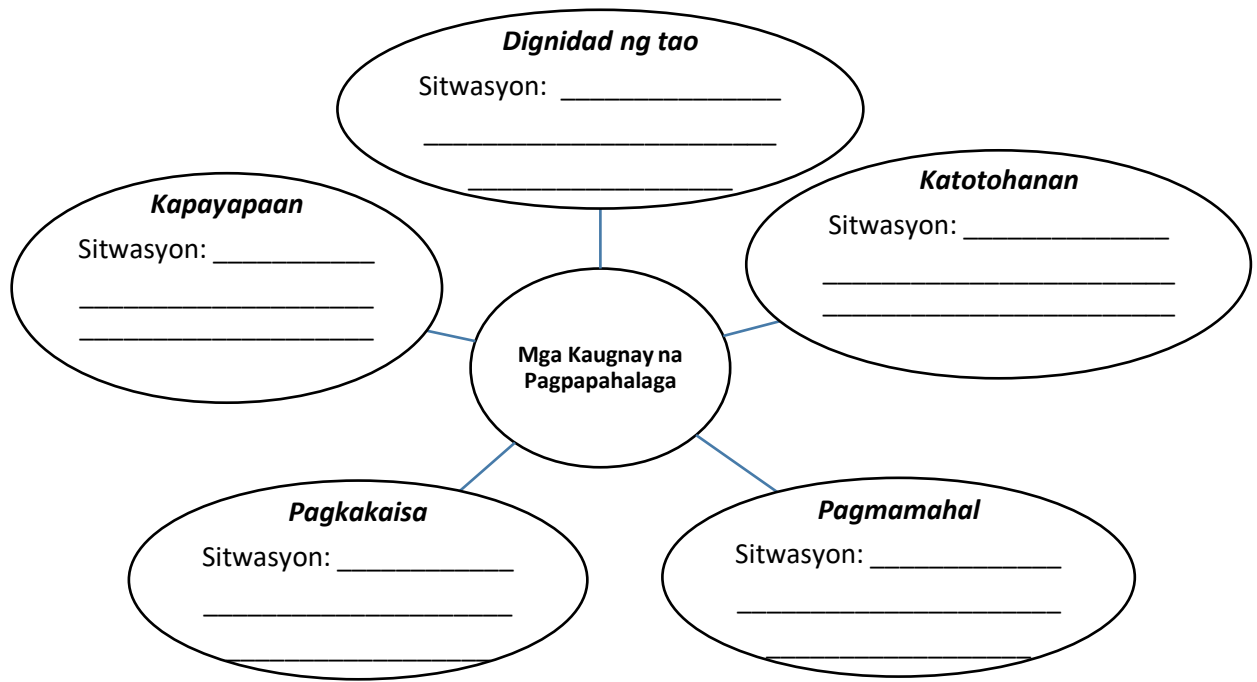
*Dignidad ng tao*
Sitwasyon: _______________
_________________________
__________________

*Kapayapaan*
Sitwasyon: ___________
_____________________
_____________________

*Katotohanan*
Sitwasyon: _____________
_________________________
_________________________

Mga Kaugnay na Pagpapahalaga

*Pagkakaisa*
Sitwasyon: ____________
______________________
__________________

*Pagmamahal*
Sitwasyon: _____________
______________________
__________________